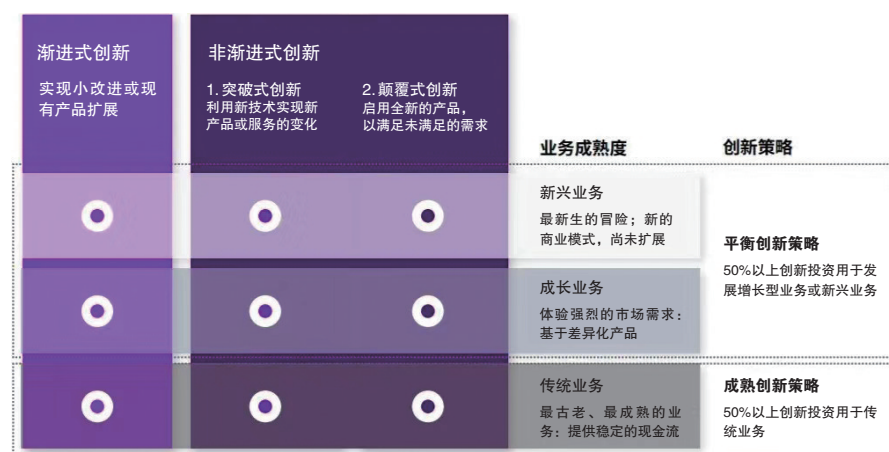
渐进式创新

实现小改进或现有产品扩展

非渐进式创新

1. 突破式创新
利用新技术实现新产品或服务的变化

2. 颠覆式创新
启用全新的产品，以满足未满足的需求

业务成熟度

创新策略

新兴业务

最新生的冒险；新的商业模式，尚未扩展

平衡创新策略

50%以上创新投资用于发展增长型业务或新兴业务

成长业务

体验强烈的市场需求：基于差异化产品

传统业务

最古老、最成熟的业务：提供稳定的现金流

成熟创新策略

50%以上创新投资用于传统业务